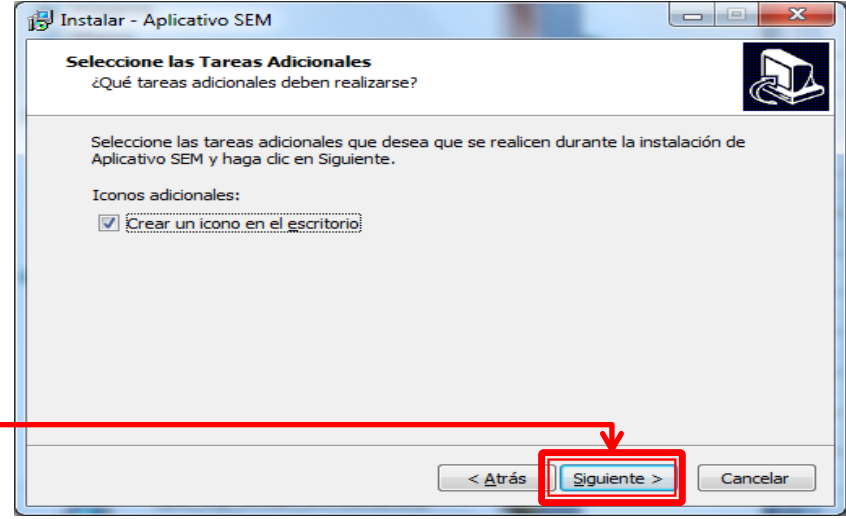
Instalar - Aplicativo SEM

Seleccione las Tareas Adicionales
¿Qué tareas adicionales deben realizarse?

Seleccione las tareas adicionales que desea que se realicen durante la instalación de Aplicativo SEM y haga clic en Siguiente.

Iconos adicionales:

Crear un icono en el escritorio

< Atrás
Siguiente >
Cancelar